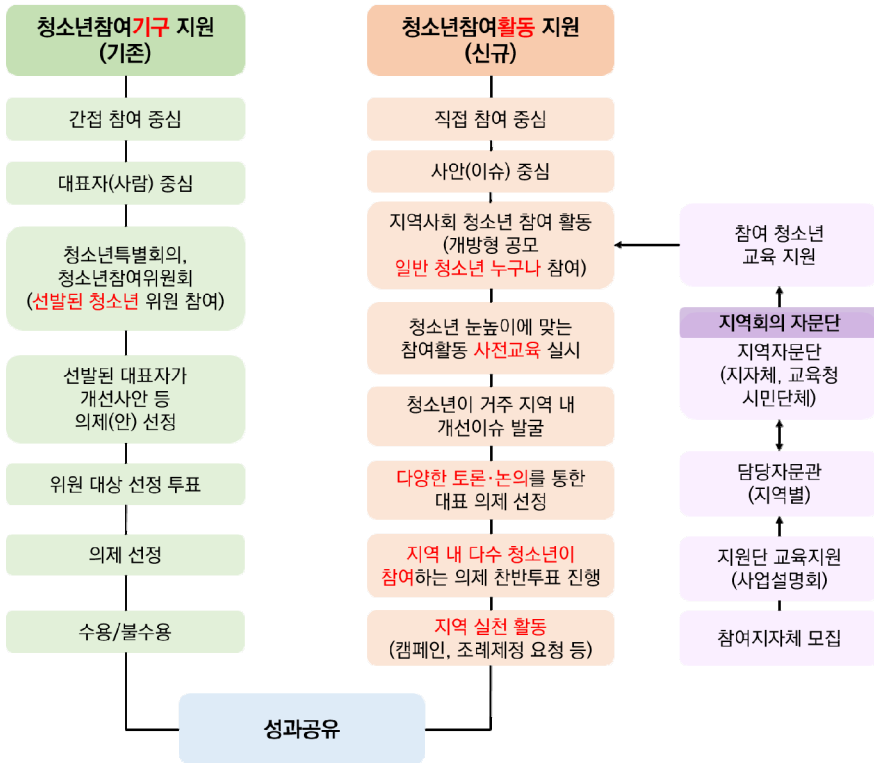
청소년참여기구 지원
(기존)

간접 참여 중심

대표자(사람) 중심

청소년특별회의, 청소년참여위원회 (선발된 청소년 위원 참여)

선발된 대표자가 개선사안 등 의제(안) 선정

위원 대상 선정 투표

의제 선정

수용/불수용

청소년참여활동 지원
(신규)

직접 참여 중심

사안(이슈) 중심

지역사회 청소년 참여 활동 (개방형 공모 일반 청소년 누구나 참여)

청소년 눈높이에 맞는 참여활동 사전교육 실시

청소년이 거주 지역 내 개선이슈 발굴

다양한 토론·논의를 통한 대표 의제 선정

지역 내 다수 청소년이 참여하는 의제 찬반투표 진행

지역 실천 활동 (캠페인, 조례제정 요청 등)

성과공유

참여 청소년 교육 지원

지역회의 자문단

지역자문단 (지자체, 교육청 시민단체)

담당자문관 (지역별)

지원단 교육지원 (사업설명회)

참여지자체 모집